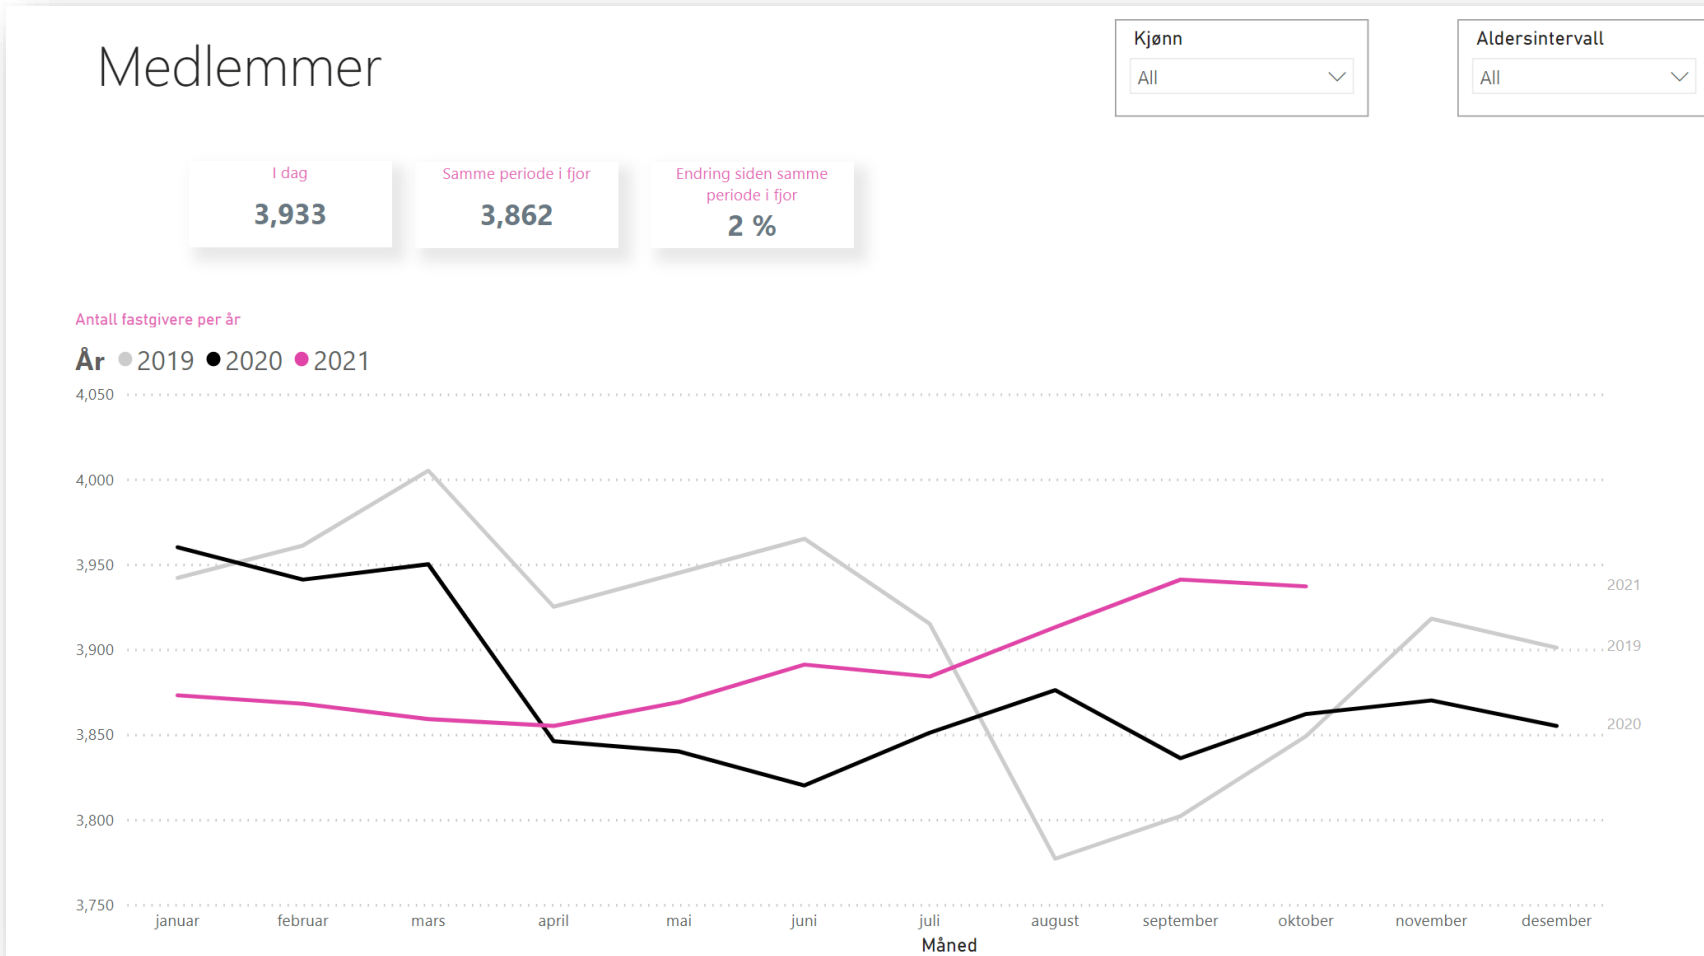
Medlemmer

Kjønn
All

Aldersintervall
All

I dag
3,933

Samme periode i fjor
3,862

Endring siden samme periode i fjor
2 %

Antall fastgivere per år

År 2019 2020 2021

4,050
4,000
3,950
3,900
3,850
3,800
3,750

2021
2019
2020

januar februar mars april mai juni juli august september oktober november desember
Måned